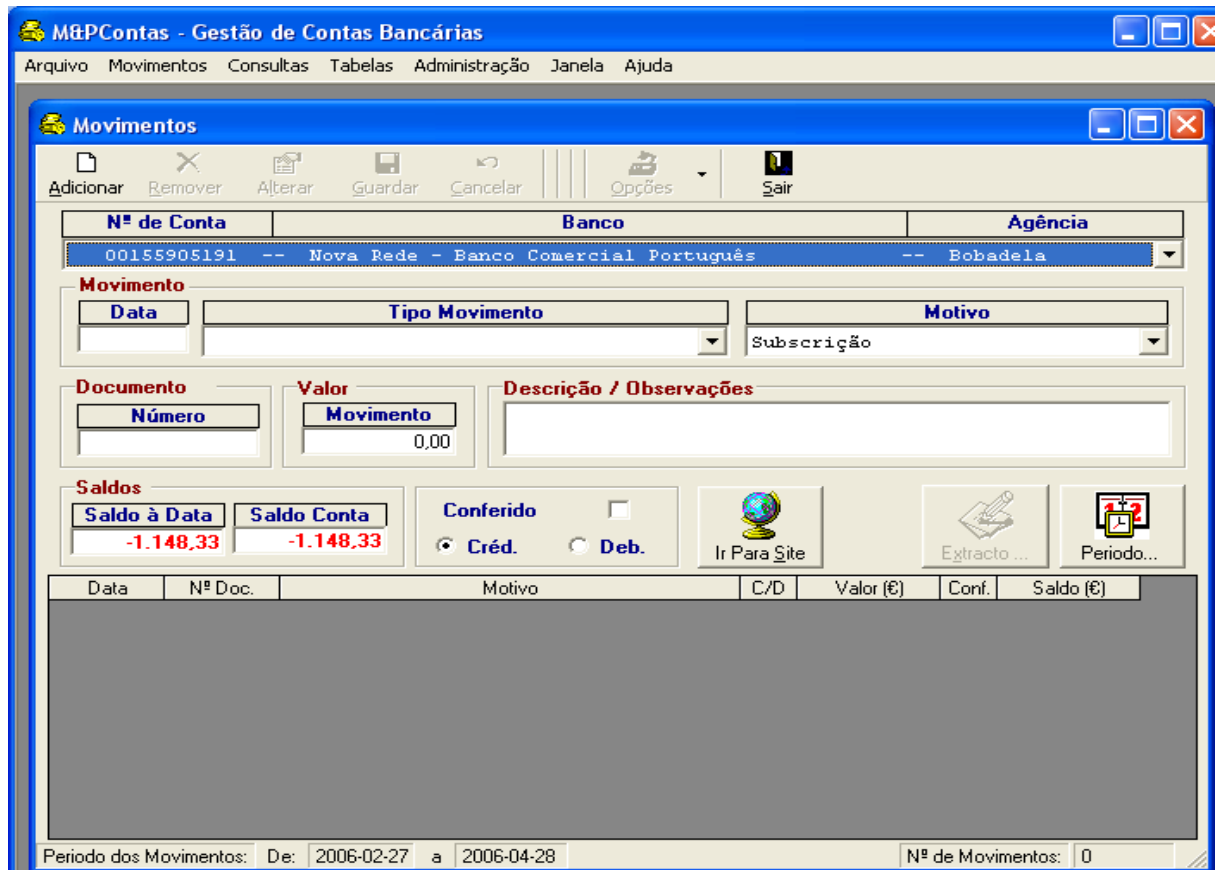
M&PContas - Gestão de Contas Bancárias

Arquivo Movimentos Consultas Tabelas Administração Janela Ajuda

Movimentos

Adicionar Remover Alterar Guardar Cancelar Opções Sair

| Nº de Conta | Banco | Agência |
|---|---|---|
| 00155905191 | -- Nova Rede - Banco Comercial Português | -- Bobadela |

Movimento
Data
Tipo Movimento
Motivo
Subscrição

Documento
Número

Valor
Movimento
0,00

Descrição / Observações

Saldos
Saldo à Data
-1.148,33
Saldo Conta
-1.148,33

Conferido
Créd.
Deb.

Ir Para Site

Extracto ...

Periodo...

| Data | Nº Doc. | Motivo | C/D | Valor (€) | Conf. | Saldo (€) |
|---|---|---|---|---|---|---|

Periodo dos Movimentos: De: 2006-02-27 a 2006-04-28 Nº de Movimentos: 0